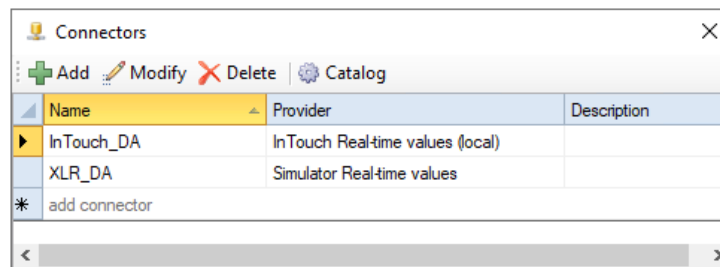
Connectors

Add Modify Delete Catalog

| Name | Provider | Description |
|---|---|---|
| InTouch_DA | InTouch Real-time values (local) | |
| XLR_DA | Simulator Real-time values | |
| add connector | | |